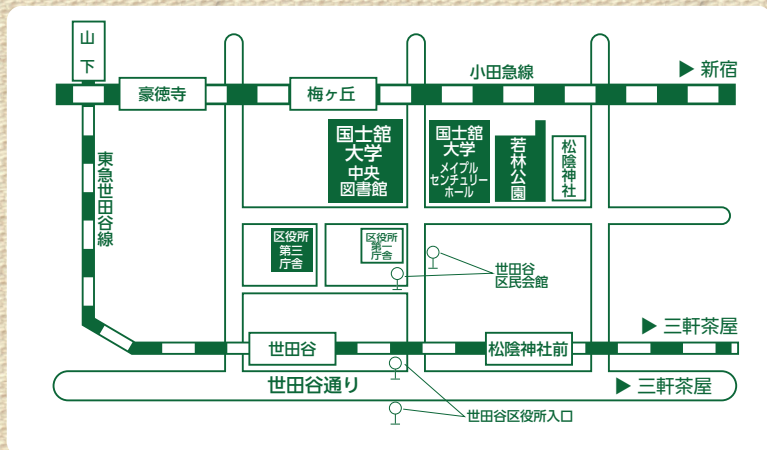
山
下
豪徳寺
梅ヶ丘
小田急線
▶ 新宿
東急世田谷線
国士舘大学中央図書館
国士舘大学
メイプルセンチュリーホール
若林公園
松陰神社
区役所第三庁舎
区役所第一庁舎
世田谷区民会館
▶ 三軒茶屋
世田谷
松陰神社前
世田谷通り
▶ 三軒茶屋
世田谷区役所入口